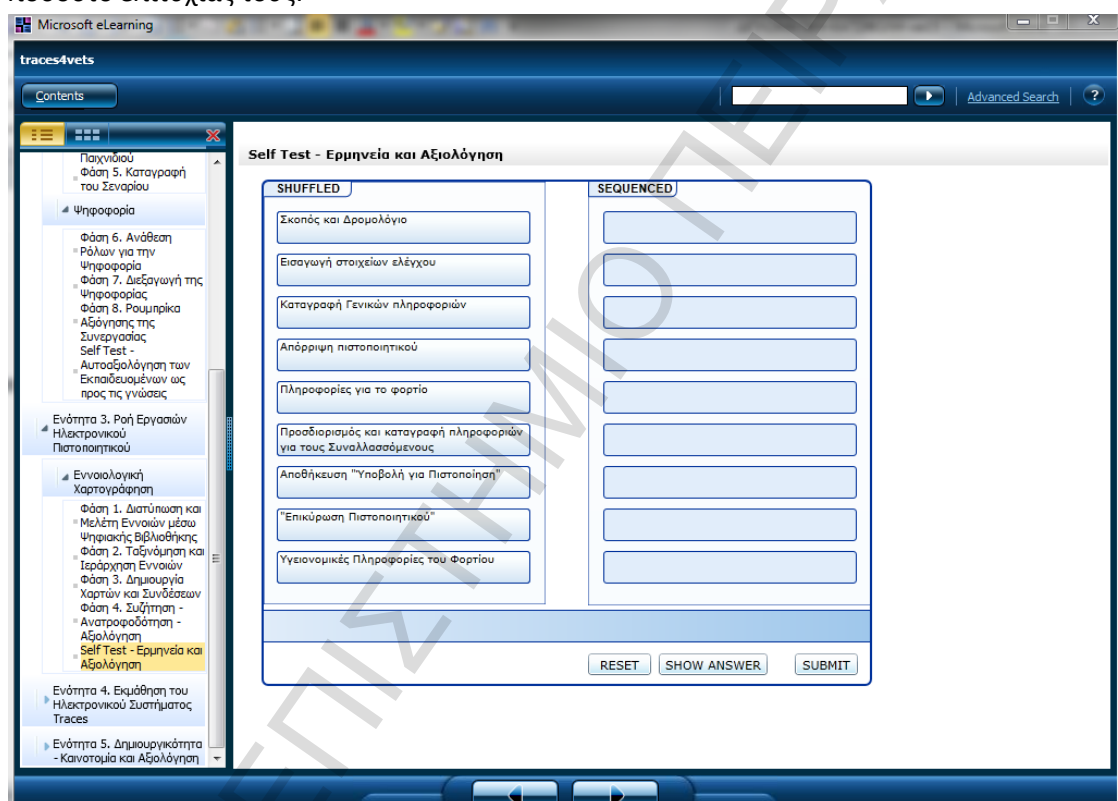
ποσοστό επιτυχίας τους.

Microsoft eLearning

traces4vets

Contents

Advanced Search

?

Παιχνιδιού
Φάση 5. Καταγραφή του Σεναρίου

Ψηφοφορία

Φάση 6. Ανάθεση Ρόλων για την Ψηφοφορία
Φάση 7. Διεξαγωγή της Ψηφοφορίας
Φάση 8. Ρουμπρίκα Αξιόγησης της Συνεργασίας
Self Test - Αυτοαξιολόγηση των Εκπαιδευομένων ως προς τις γνώσεις

Ενότητα 3. Ροή Εργασιών Ηλεκτρονικού Πιστοποιητικού

Εννοιολογική Χαρτογράφηση

Φάση 1. Διατύπωση και Μελέτη Εννοιών μέσω Ψηφιακής Βιβλιοθήκης
Φάση 2. Ταξινόμηση και Ιεράρχηση Εννοιών
Φάση 3. Δημιουργία Χαρτών και Συνδέσεων
Φάση 4. Συζήτηση - Ανατροφοδότηση - Αξιολόγηση
Self Test - Ερμηνεία και Αξιολόγηση

Ενότητα 4. Εκμάθηση του Ηλεκτρονικού Συστήματος Traces

Ενότητα 5. Δημιουργικότητα - Καινοτομία και Αξιολόγηση

Self Test - Ερμηνεία και Αξιολόγηση

SHUFFLED

SEQUENCED

Σκοπός και Δρομολόγιο

Εισαγωγή στοιχείων ελέγχου

Καταγραφή Γενικών πληροφοριών

Απόρριψη πιστοποιητικού

Πληροφορίες για το φορτίο

Προσδιορισμός και καταγραφή πληροφοριών για τους Συναλλασσόμενους

Αποθήκευση "Υποβολή για Πιστοποίηση"

"Επικύρωση Πιστοποιητικού"

Υγειονομικές Πληροφορίες του Φορτίου

RESET

SHOW ANSWER

SUBMIT